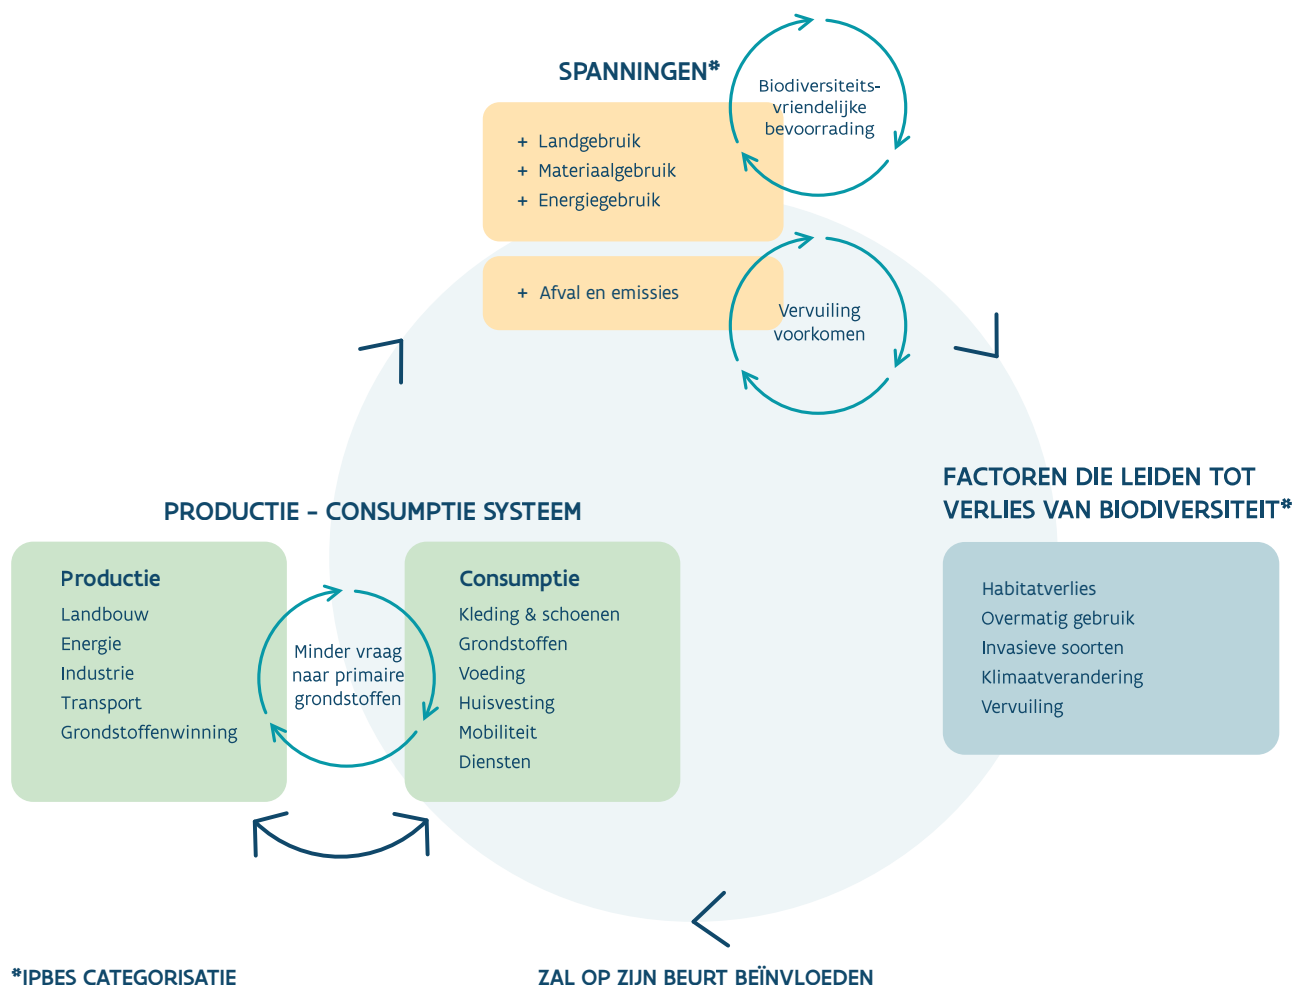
SPANNINGEN*

+ Landgebruik
+ Materiaalgebruik
+ Energiegebruik

Biodiversiteits-vriendelijke bevoorrading

+ Afval en emissies

Vervuiling voorkomen

FACTOREN DIE LEIDEN TOT VERLIES VAN BIODIVERSITEIT*

Habitatverlies
Overmatig gebruik
Invasieve soorten
Klimaatverandering
Vervuiling

PRODUCTIE – CONSUMPTIE SYSTEEM

Productie
Landbouw
Energie
Industrie
Transport
Grondstoffenwinning

Minder vraag naar primaire grondstoffen

Consumptie
Kleding & schoenen
Grondstoffen
Voeding
Huisvesting
Mobiliteit
Diensten

*IPBES CATEGORISATIE

ZAL OP ZIJN BEURT BEÏNVLOEDEN